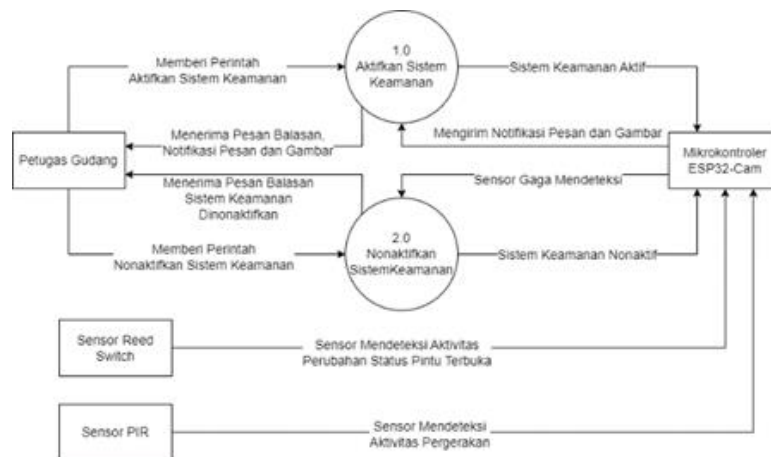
Memberi Perintah
Aktifkan Sistem Keamanan

1.0
Aktifkan Sistem Keamanan

Sistem Keamanan Aktif

Menerima Pesan Balasan, Notifikasi Pesan dan Gambar

Mengirim Notifikasi Pesan dan Gambar

Petugas Gudang

Mikrokontroler ESP32-Cam

Menerima Pesan Balasan Sistem Keamanan Dinonaktifkan

Sensor Gaga Mendeteksi

2.0
Nonaktifkan SistemKeamanan

Memberi Perintah
Nonaktifkan Sistem Keamanan

Sistem Keamanan Nonaktif

Sensor Reed Switch

Sensor Mendeteksi Aktivitas Perubahan Status Pintu Terbuka

Sensor PIR

Sensor Mendeteksi Aktivitas Pergerakan